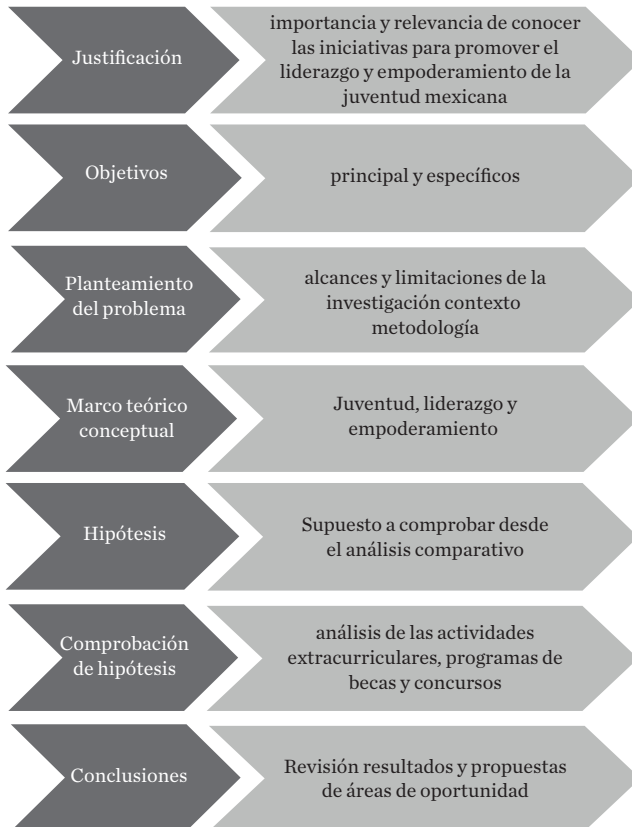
Justificación

importancia y relevancia de conocer las iniciativas para promover el liderazgo y empoderamiento de la juventud mexicana

Objetivos

principal y específicos

Planteamiento del problema

alcances y limitaciones de la investigación contexto metodología

Marco teórico conceptual

Juventud, liderazgo y empoderamiento

Hipótesis

Supuesto a comprobar desde el análisis comparativo

Comprobación de hipótesis

análisis de las actividades extracurriculares, programas de becas y concursos

Conclusiones

Revisión resultados y propuestas de áreas de oportunidad